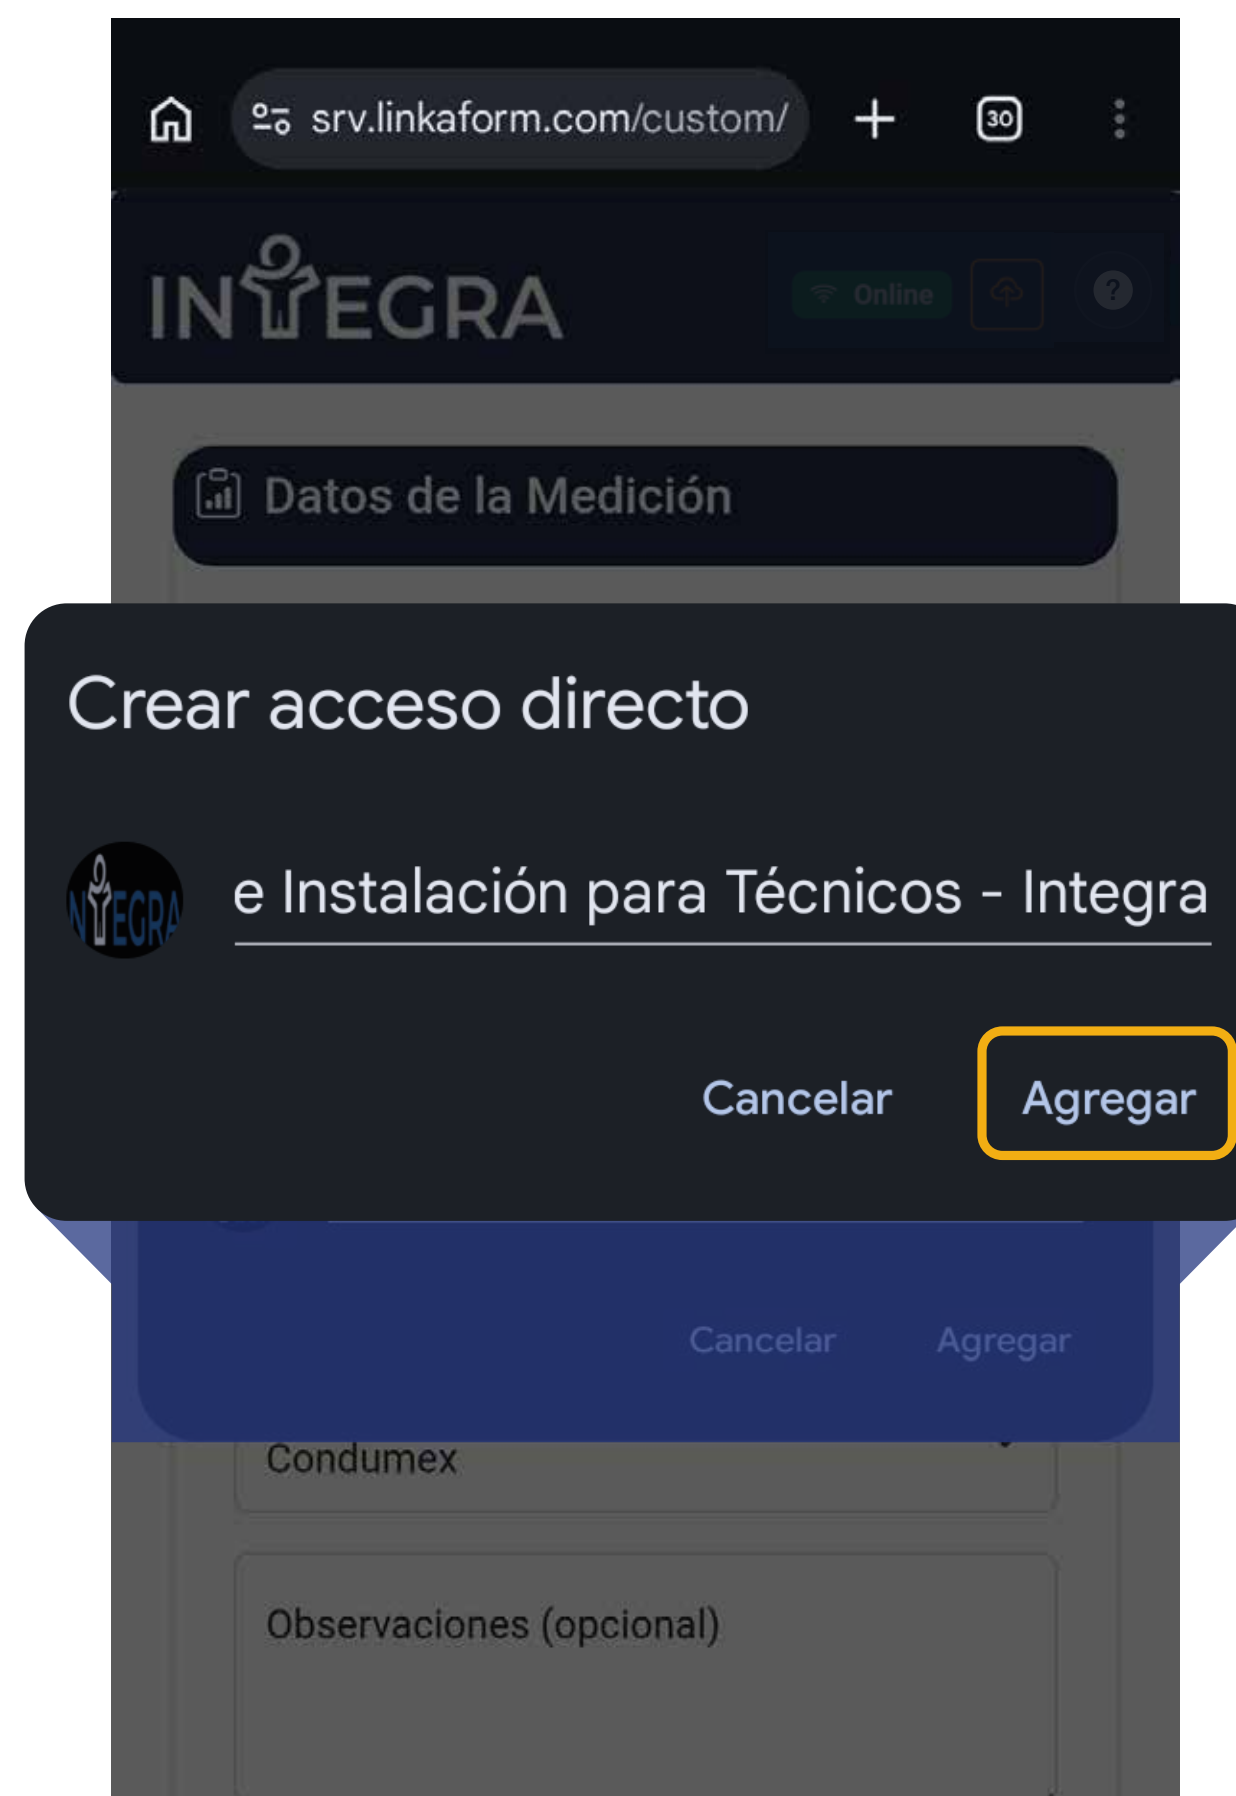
srv.linkaform.com/custom/

30

INTEGRA

Online

?

Datos de la Medición

Crear acceso directo

INTEGRA

e Instalación para Técnicos - Integra

Cancelar

Agregar

Cancelar

Agregar

Condumex

Observaciones (opcional)